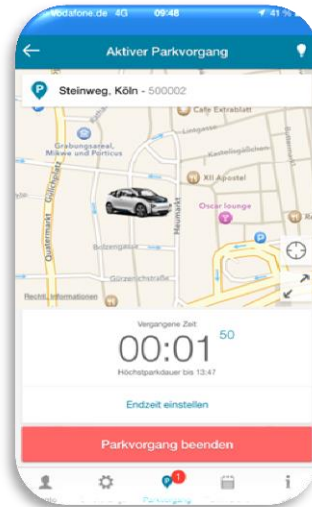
vodafone.de 4G 09:48 41 %

Aktiver Parkvorgang

P Steinweg, Köln - 500002

Cafe Extrablatt

Grabungsareal, Mikwe und Praetorium

Kil Apostel

Oscar lounge

Quatermarkt

Gülichplatz

Heumarkt

Bolzengasse

Gürzenichstraße

Rechtl. Informationen

Vergangene Zeit

00:01 50

Höchstparkdauer bis 13:47

Endzeit einstellen

Parkvorgang beenden

1

Parkvorgang